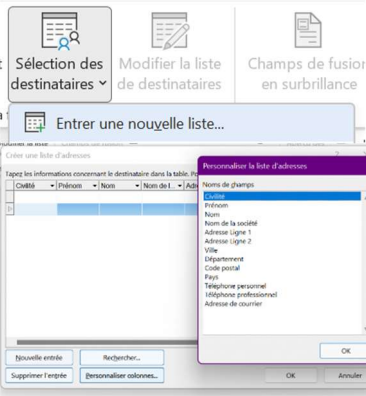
Sélection des destinataires

Modifier la liste de destinataires

Champs de fusion en surbrillance

Entrer une nouvelle liste...

Créer une liste d'adresses

Tapez les informations concernant le destinataire dans la table. P

| Civilité | Prénom | Nom | Nom de l... | Adr |
|---|---|---|---|---|
| | | | | |

Nouvelle entrée

Rechercher...

Supprimer l'entrée

Personnaliser colonnes...

OK

Annuler

Personnaliser la liste d'adresses

Noms de champs

Civilité
Prénom
Nom
Nom de la société
Adresse Ligne 1
Adresse Ligne 2
Ville
Département
Code postal
Pays
Téléphone personnel
Téléphone professionnel
Adresse de courrier

OK